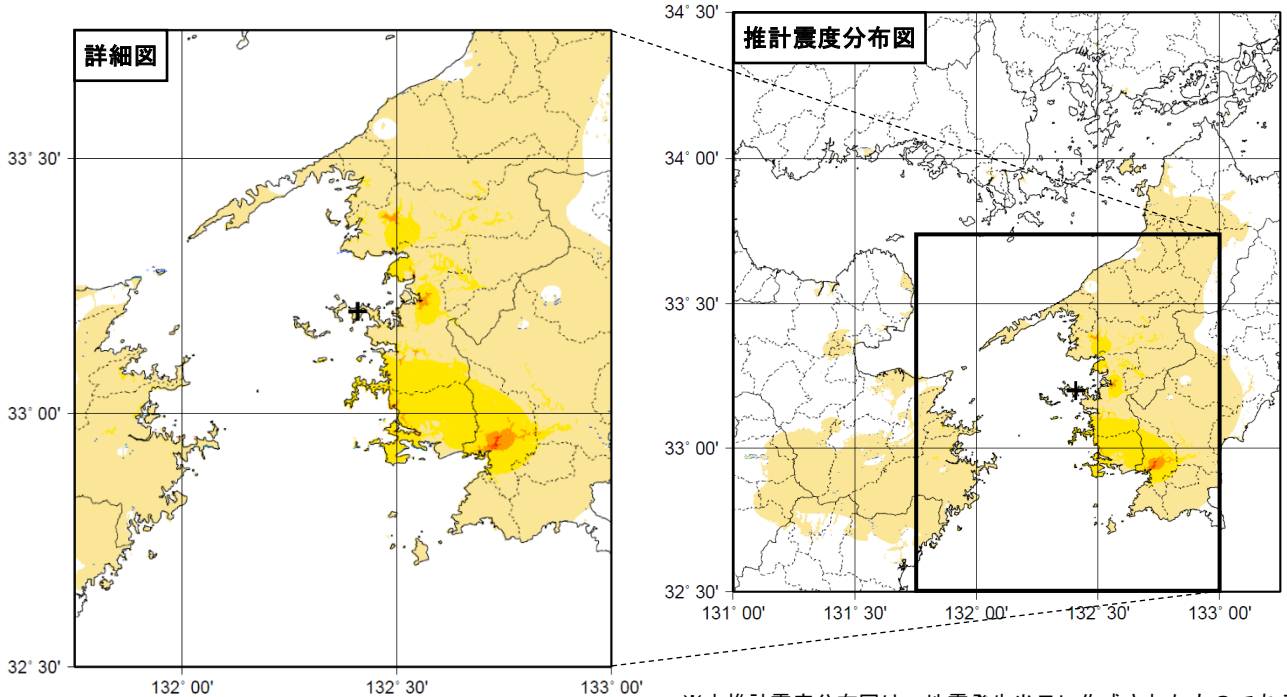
詳細図

33° 30'

33° 00'

32° 30'

132° 00'

132° 30'

133° 00'

推計震度分布図

34° 30'

34° 00'

33° 30'

33° 00'

32° 30'

131° 00'

131° 30'

132° 00'

132° 30'

133° 00'

※本推計震度分布図は、地震発生当日に作成されたものである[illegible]